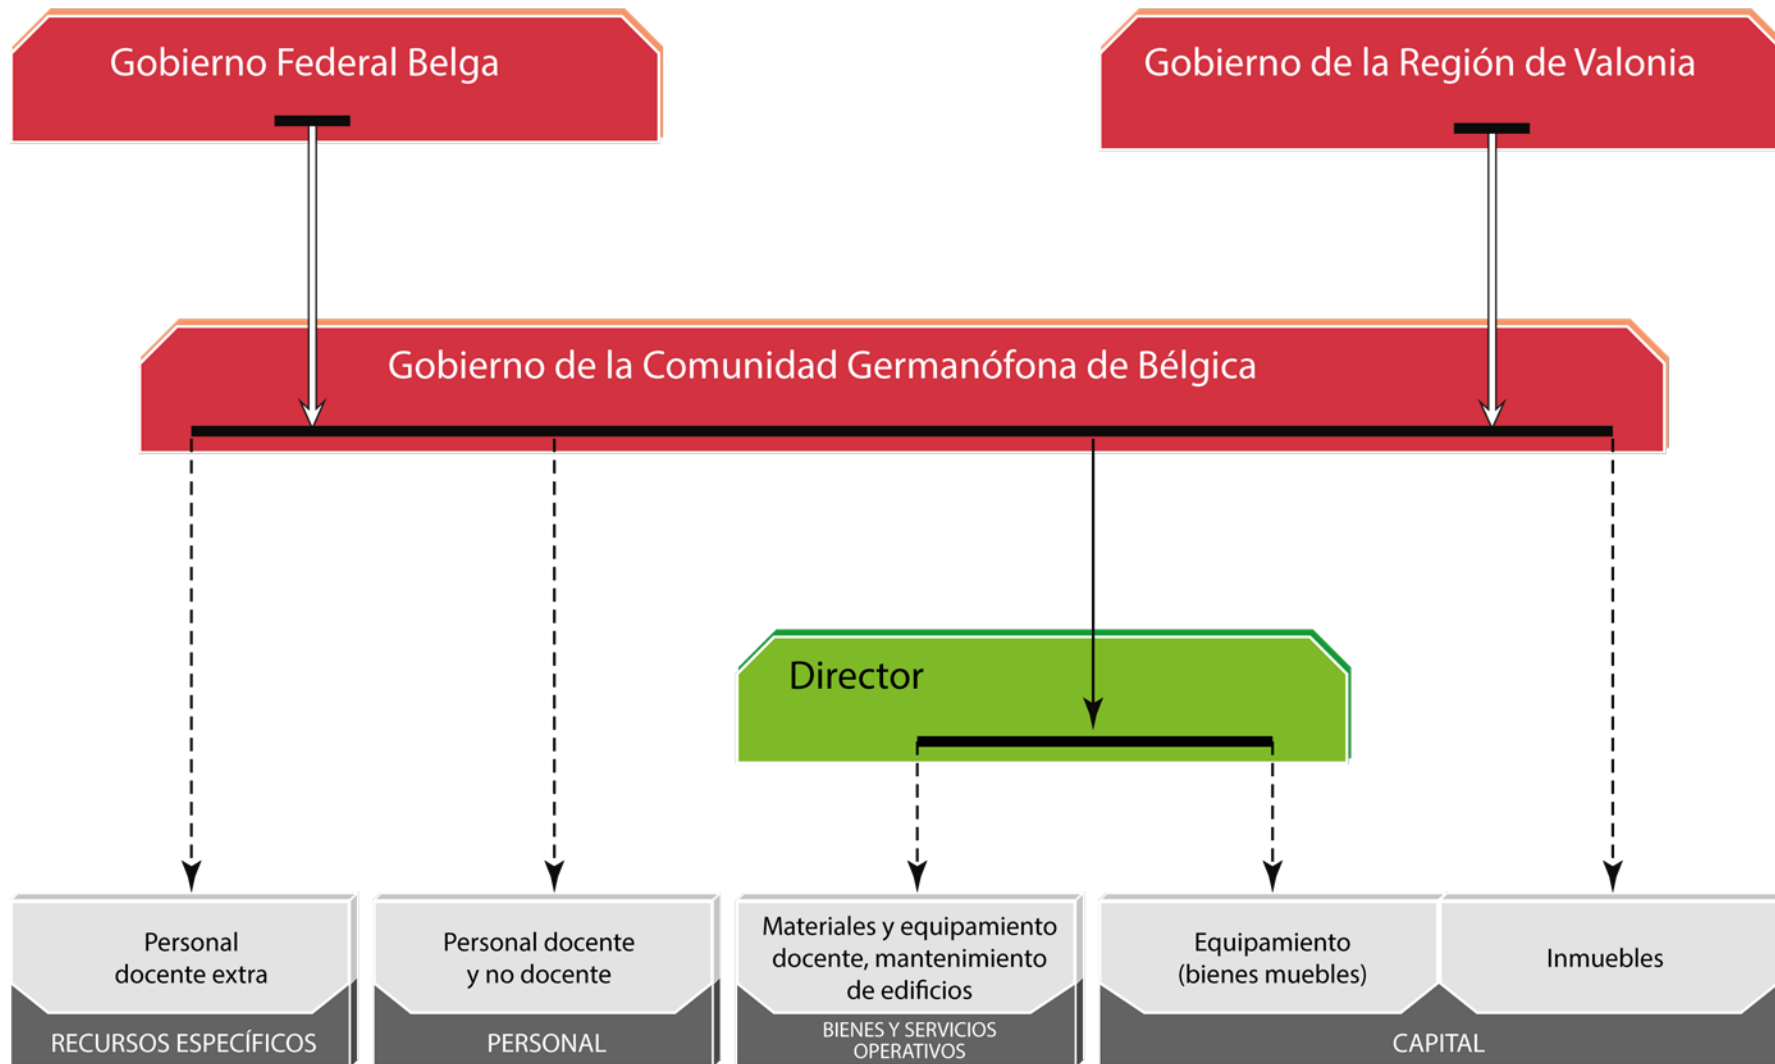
Gobierno Federal Belga

Gobierno de la Región de Valonia

Gobierno de la Comunidad Germanófona de Bélgica

Director

Personal docente extra

RECURSOS ESPECÍFICOS

Personal docente y no docente

PERSONAL

Materiales y equipamiento docente, mantenimiento de edificios

BIENES Y SERVICIOS OPERATIVOS

Equipamiento (bienes muebles)

Inmuebles

CAPITAL